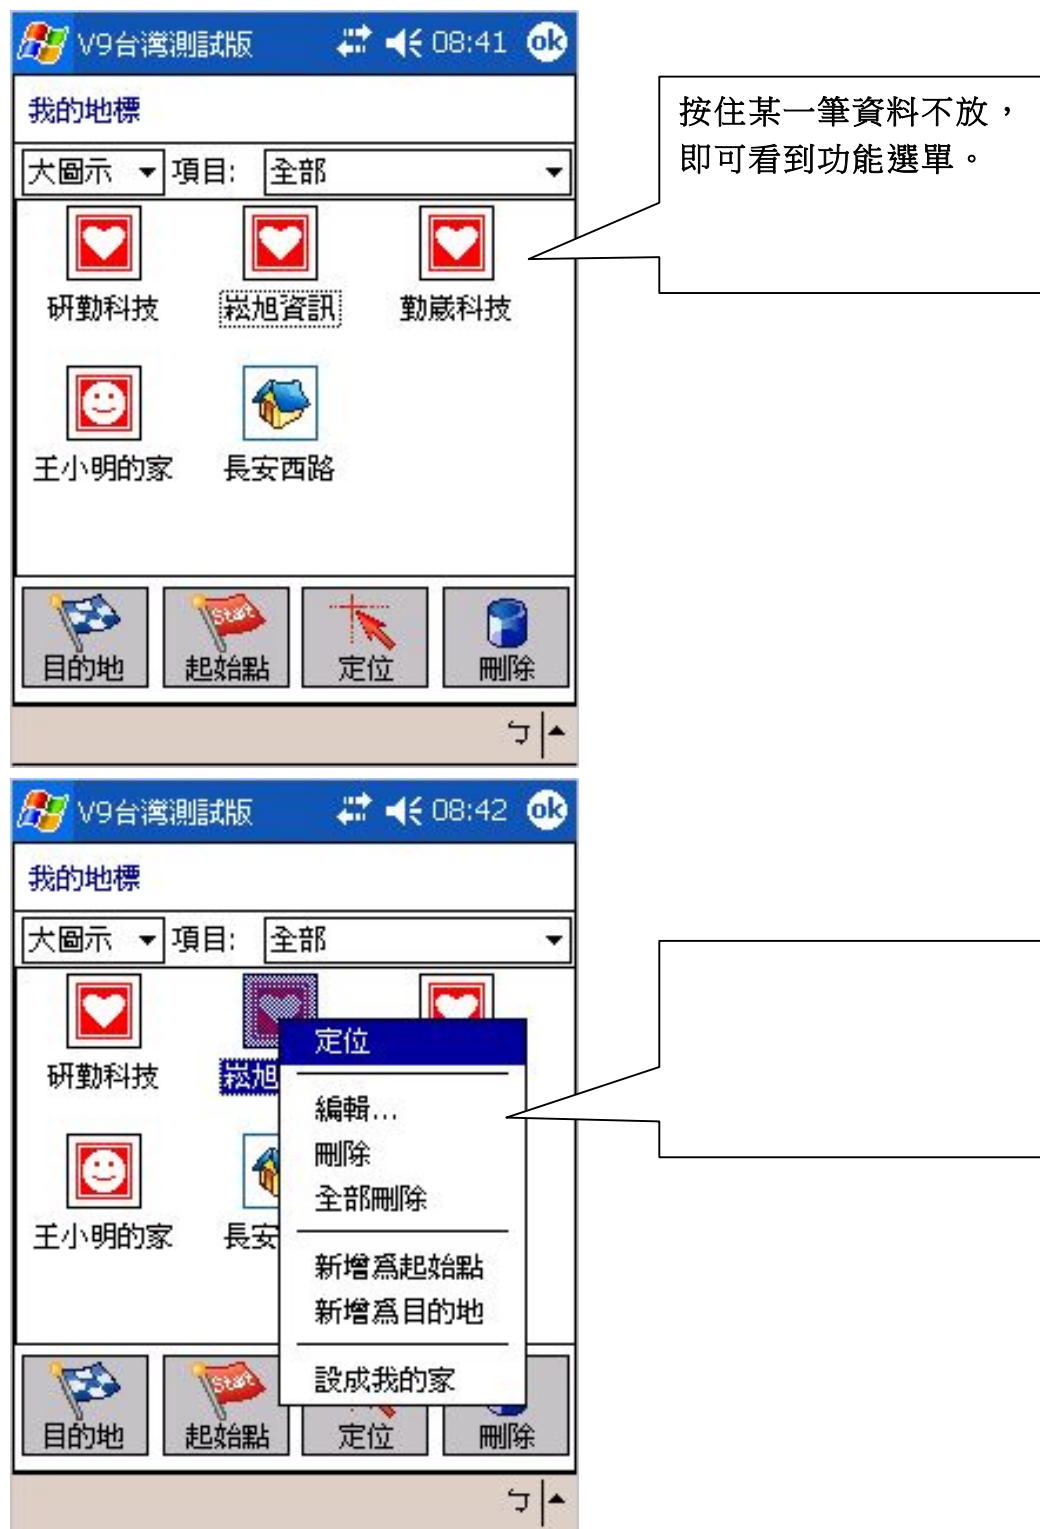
V9台灣測試版 08:41 ok

我的地標

大圖示 項目: 全部

研勤科技 崧旭資訊 勤崴科技

王小明的家 長安西路

目的地 Start 起始點 定位 刪除

按住某一筆資料不放，即可看到功能選單。

V9台灣測試版 08:42 ok

我的地標

大圖示 項目: 全部

研勤科技 崧旭

王小明的家 長安

定位

編輯...
刪除
全部刪除

新增爲起始點
新增爲目的地

設成我的家

目的地 Start 起始點 定位 刪除